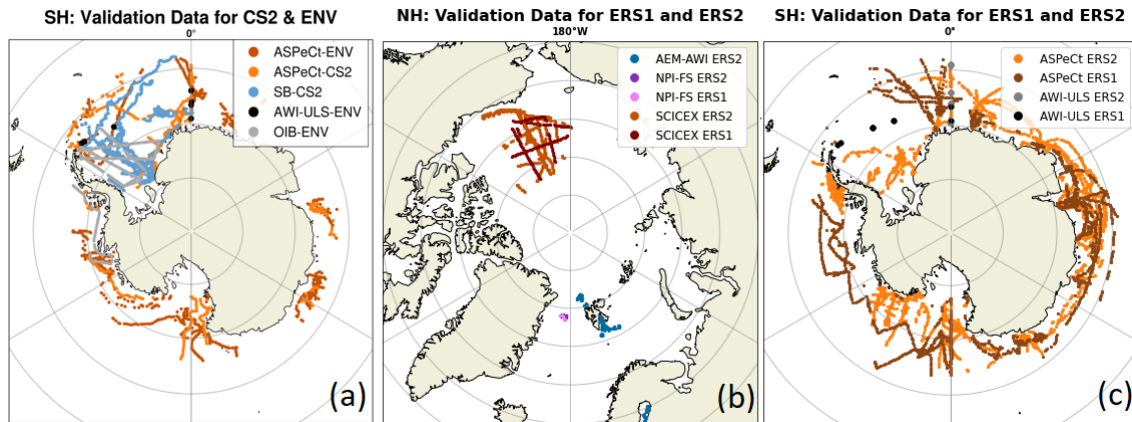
SH: Validation Data for CS2 & ENV

0°

ASPeCt-ENV
ASPeCt-CS2
SB-CS2
AWI-ULS-ENV
OIB-ENV

(a)

NH: Validation Data for ERS1 and ERS2

180°W

AEM-AWI ERS2
NPI-FS ERS2
NPI-FS ERS1
SCICEX ERS2
SCICEX ERS1

(b)

SH: Validation Data for ERS1 and ERS2

0°

ASPeCt ERS2
ASPeCt ERS1
AWI-ULS ERS2
AWI-ULS ERS1

(c)